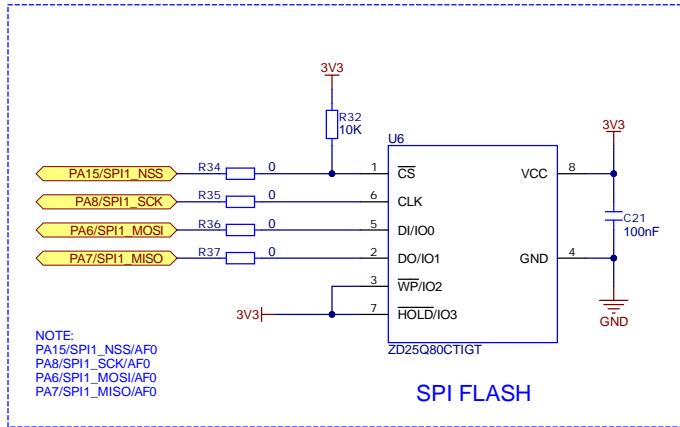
3V3

R32
10K

U6

PA15/SPI1_NSS
R34
0
1
$\overline{CS}$
VCC
8
3V3

PA8/SPI1_SCK
R35
0
6
CLK

PA6/SPI1_MOSI
R36
0
5
DI/IO0
C21
100nF

PA7/SPI1_MISO
R37
0
2
DO/IO1
GND
4

3
$\overline{WP}$/IO2
GND

3V3
7
$\overline{HOLD}$/IO3

ZD25Q80CTIGT

NOTE:
PA15/SPI1_NSS/AF0
PA8/SPI1_SCK/AF0
PA6/SPI1_MOSI/AF0
PA7/SPI1_MISO/AF0

SPI FLASH